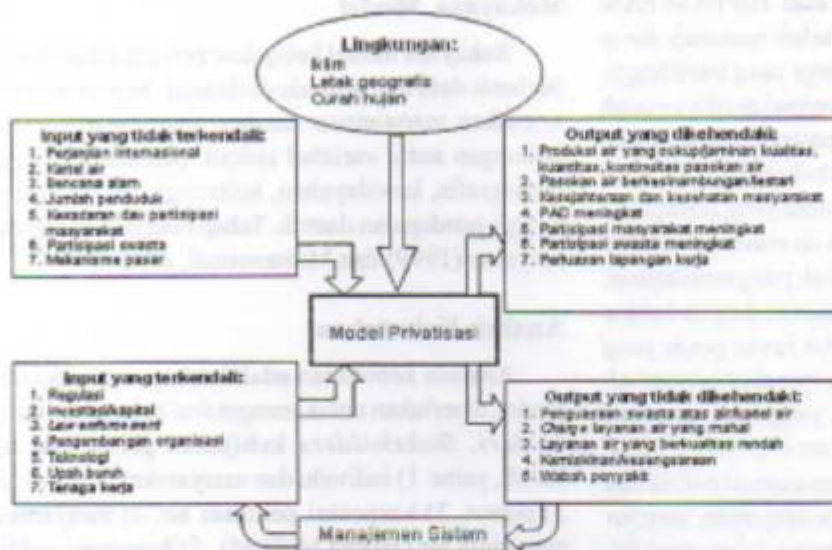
Lingkungan:
Iklim
Letak geografis
Curah hujan

Input yang tidak terkendali:
1. Perjanjian internasional
2. Kartel air
3. Bencana alam
4. Jumlah penduduk
5. Kesadaran dan partisipasi masyarakat
6. Partisipasi swasta
7. Mekanisme pasar

Output yang dikehendaki:
1. Produksi air yang cukup/jaminan kualitas, kuantitas, kontinuitas pasokan air
2. Pasokan air berkesinambungan/lestari
3. Kesejahteraan dan kesehatan masyarakat
4. PAD meningkat
5. Partisipasi masyarakat meningkat
6. Partisipasi swasta meningkat
7. Perluasan lapangan kerja

Model Privatisasi

Input yang terkendali:
1. Regulasi
2. Investasi/kapital
3. Law enforcement
4. Pengembangan organisasi
5. Teknologi
6. Upah buruh
7. Tenaga kerja

Output yang tidak dikehendaki:
1. Penguasaan swasta atas air/kartel air
2. Charge layanan air yang mahal
3. Layanan air yang berkualitas rendah
4. Kemiskinan/kesenjangan
5. Wabah penyakit

Manajemen Sistem